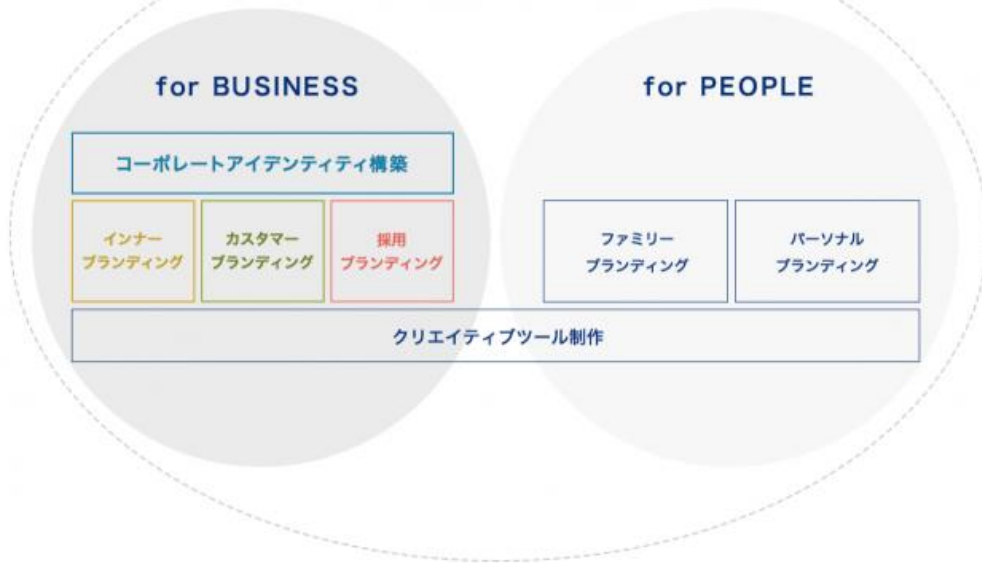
for BUSINESS

for PEOPLE

コーポレートアイデンティティ構築

インナーブランディング

カスタマーブランディング

採用ブランディング

ファミリーブランディング

パーソナルブランディング

クリエイティブツール制作